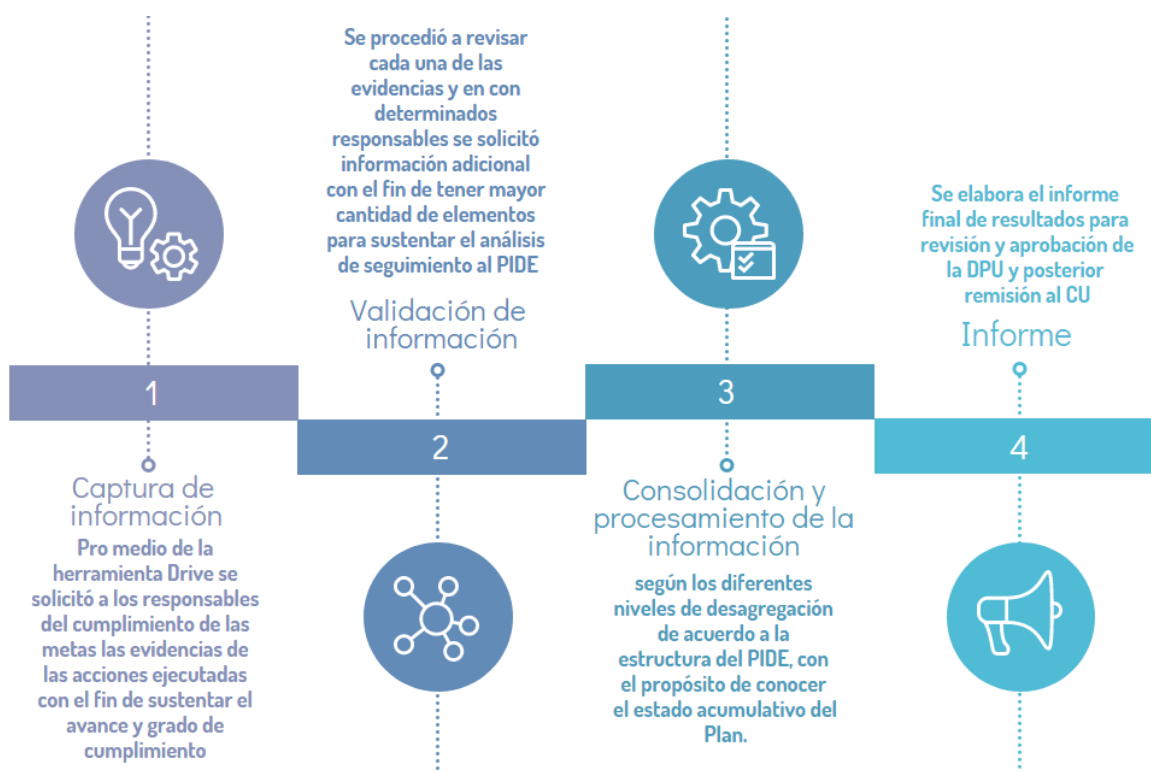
Se procedió a revisar cada una de las evidencias y en con determinados responsables se solicitó información adicional con el fin de tener mayor cantidad de elementos para sustentar el análisis de seguimiento al PIDE

Validación de información

Se elabora el informe final de resultados para revisión y aprobación de la DPU y posterior remisión al CU

Informe

1

2

3

4

Captura de información

Pro medio de la herramienta Drive se solicitó a los responsables del cumplimiento de las metas las evidencias de las acciones ejecutadas con el fin de sustentar el avance y grado de cumplimiento

Consolidación y procesamiento de la información

según los diferentes niveles de desagregación de acuerdo a la estructura del PIDE, con el propósito de conocer el estado acumulativo del Plan.